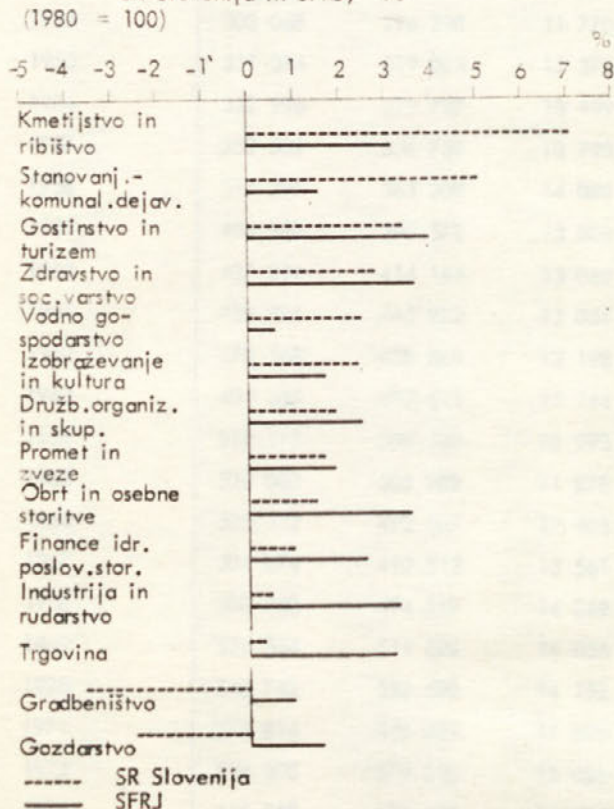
(1980 = 100)

%

-5 -4 -3 -2 -1 0 1 2 3 4 5 6 7 8

Kmetijstvo in ribištvo

Stanovanj.-komunal.dejav.

Gostinstvo in turizem

Zdravstvo in soc.varstvo

Vodno gospodarstvo

Izobraževanje in kultura

Družb.organiz. in skup.

Promet in zveze

Obrt in osebne storitve

Finance idr. poslov.stor.

Industrija in rudarstvo

Trgovina

Gradbeništvo

Gozdarstvo

------ SR Slovenija

——— SFRJ